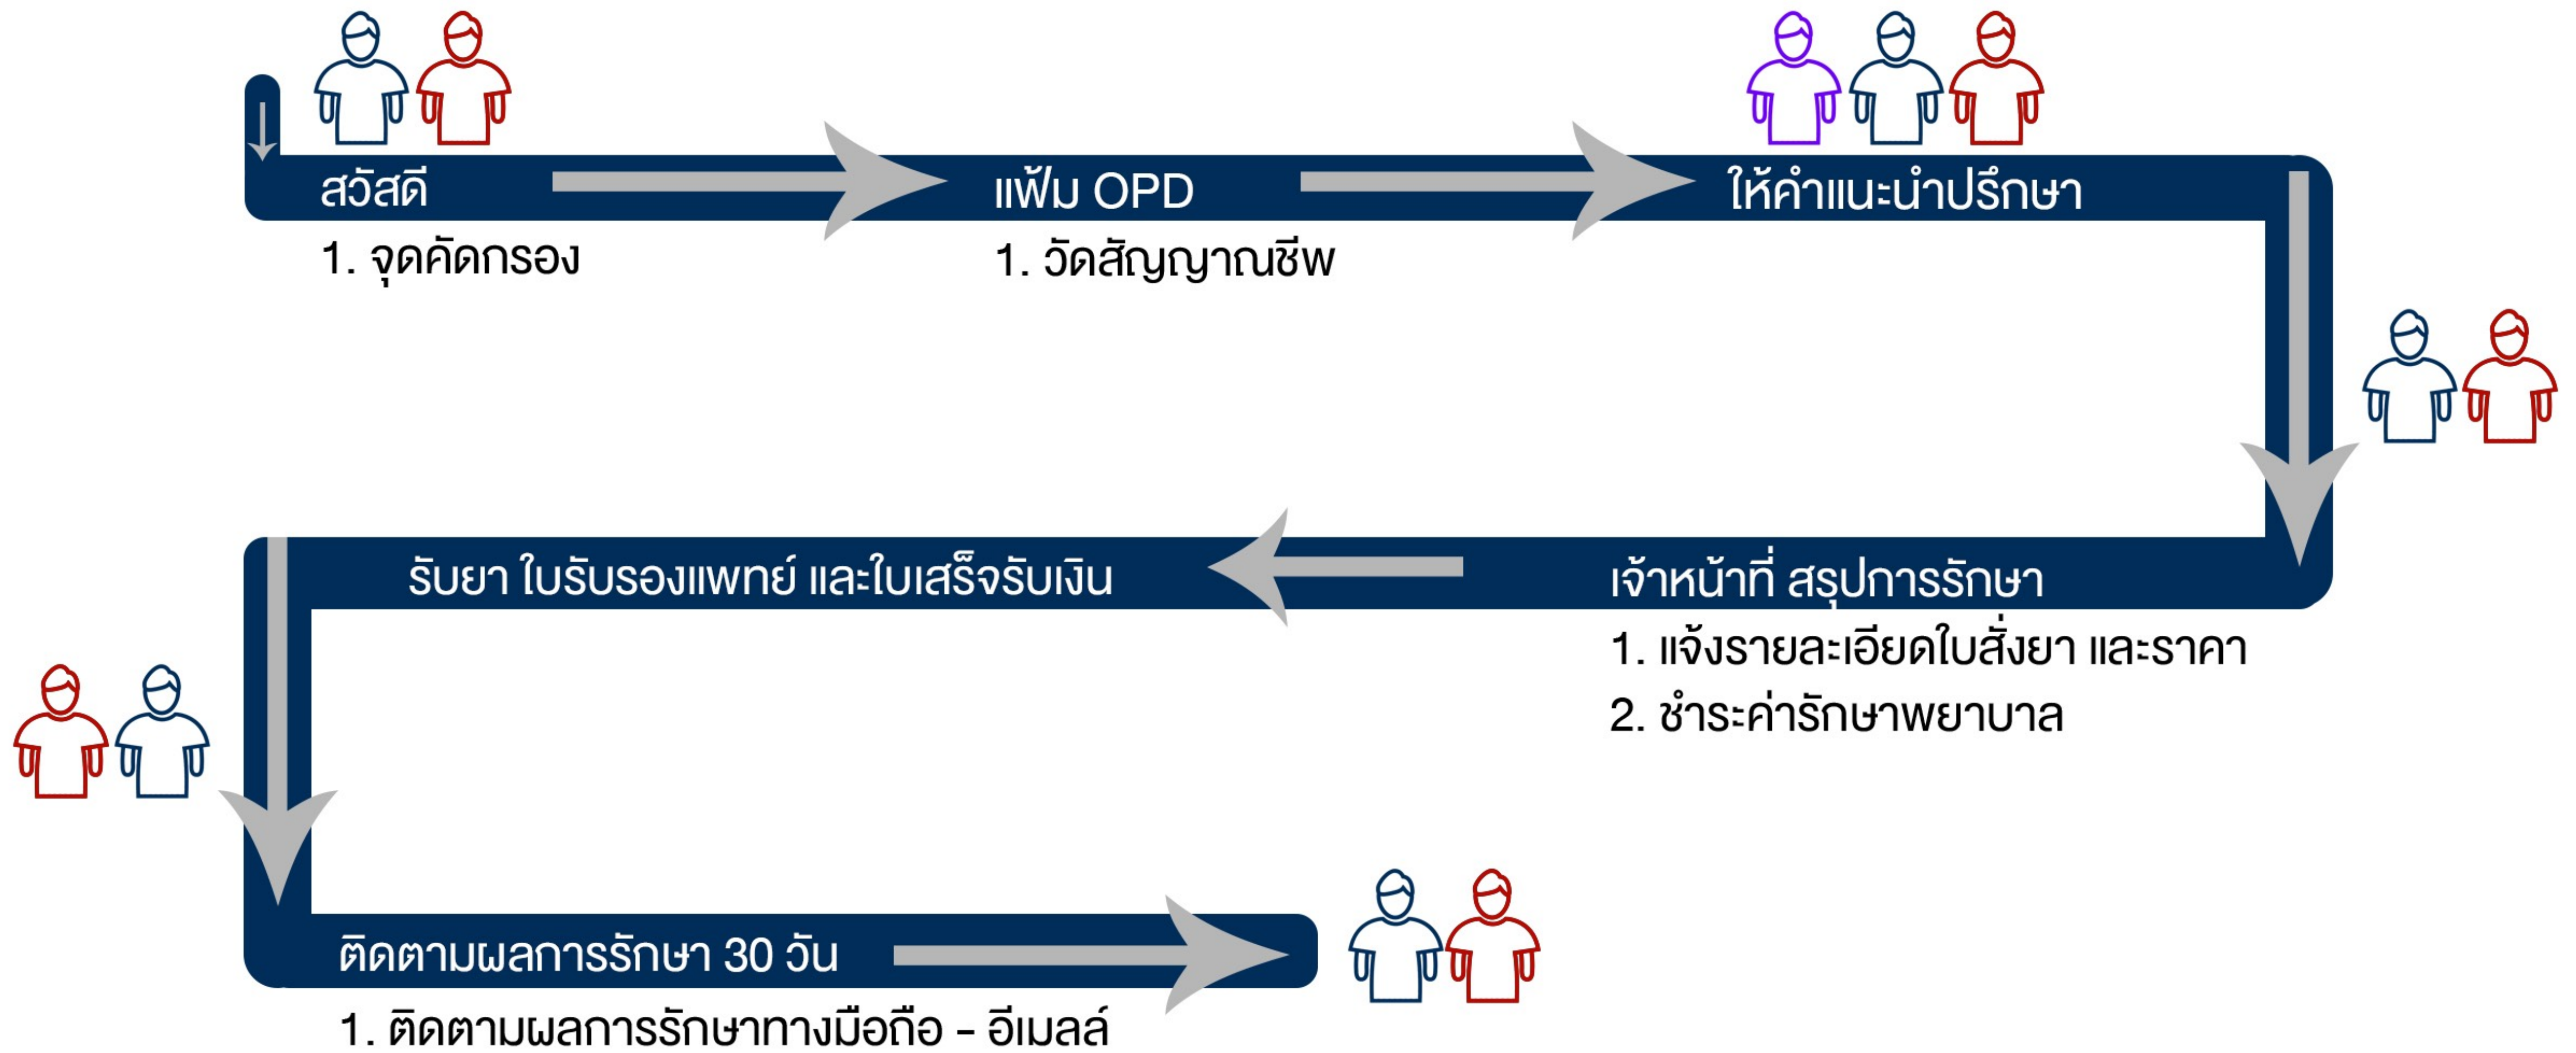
สวัสดี

1. จุดคัดกรอง

แฟ้ม OPD

1. วัดสัญญาณชีพ

ให้คำแนะนำปรึกษา

เจ้าหน้าที่ สรุปการรักษา

1. แจ้งรายละเอียดใบสั่งยา และราคา

2. ชำระค่ารักษาพยาบาล

รับยา ใบรับรองแพทย์ และใบเสร็จรับเงิน

ติดตามผลการรักษา 30 วัน

1. ติดตามผลการรักษาทางมือถือ - อีเมลล์